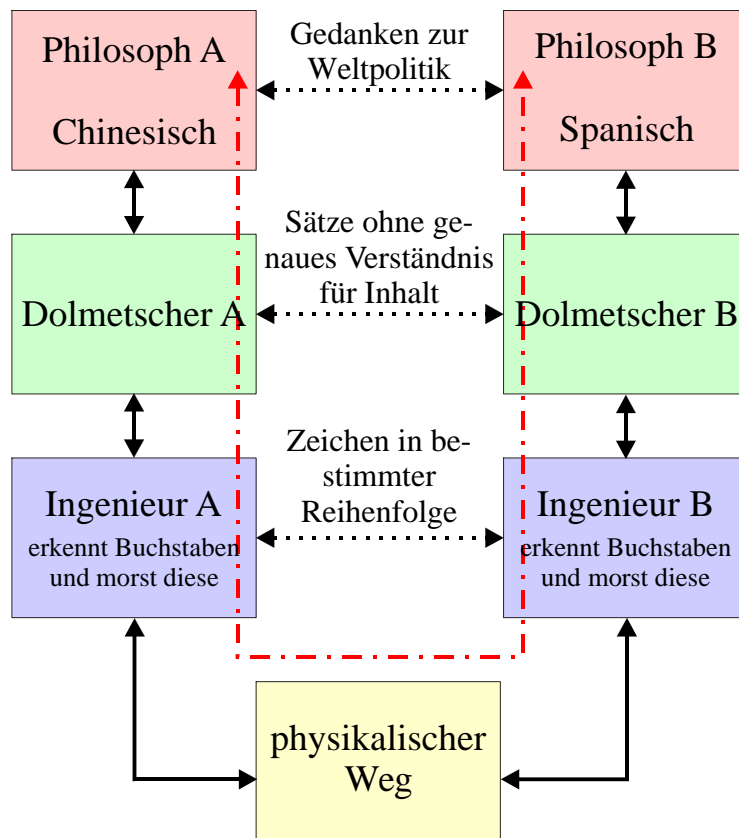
Philosoph A

Chinesisch

Gedanken zur Weltpolitik

Philosoph B

Spanisch

Dolmetscher A

Sätze ohne genaues Verständnis für Inhalt

Dolmetscher B

Ingenieur A
erkennt Buchstaben und morst diese

Zeichen in bestimmter Reihenfolge

Ingenieur B
erkennt Buchstaben und morst diese

physikalischer Weg